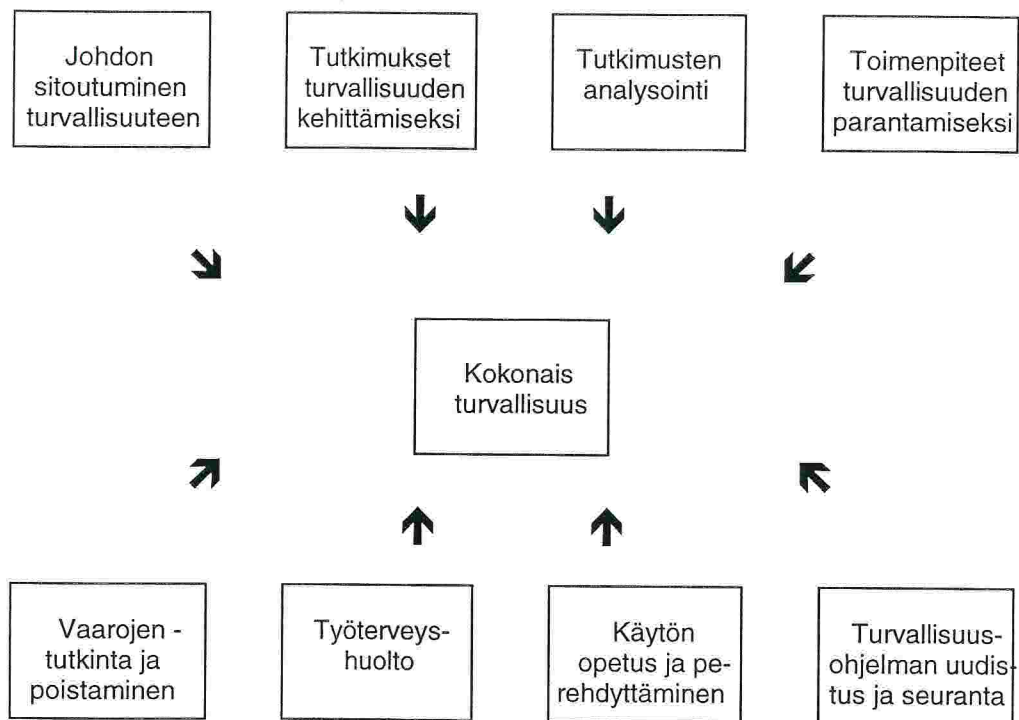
Johdon sitoutuminen turvallisuuteen

Tutkimukset turvallisuuden kehittämiseksi

Tutkimusten analysointi

Toimenpiteet turvallisuuden parantamiseksi

Kokonais turvallisuus

Vaarojen - tutkinta ja poistaminen

Työterveyshuolto

Käytön opetus ja perehdyttäminen

Turvallisuusohjelman uudistus ja seuranta